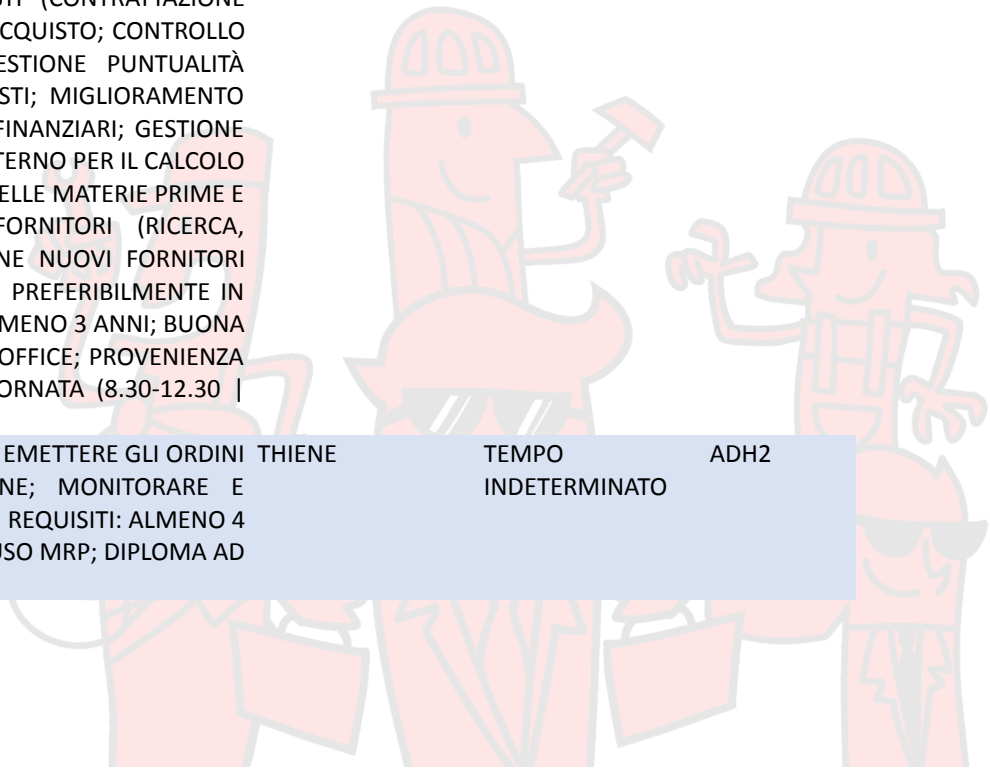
...TI (CONTRATTAZIONE ...CQUISTO; CONTROLLO ...ESTIONE PUNTUALITÀ ...STI; MIGLIORAMENTO ...FINANZIARI; GESTIONE ...TERNO PER IL CALCOLO ...ELLE MATERIE PRIME E ...FORNITORI (RICERCA, ...NE NUOVI FORNITORI ... PREFERIBILMENTE IN ...MENO 3 ANNI; BUONA ...OFFICE; PROVENIENZA ...ORNATA (8.30-12.30 |

| ... EMETTERE GLI ORDINI ...NE; MONITORARE E ... REQUISITI: ALMENO 4 ...USO MRP; DIPLOMA AD | THIENE | TEMPO INDETERMINATO | ADH2 |
|---|---|---|---|